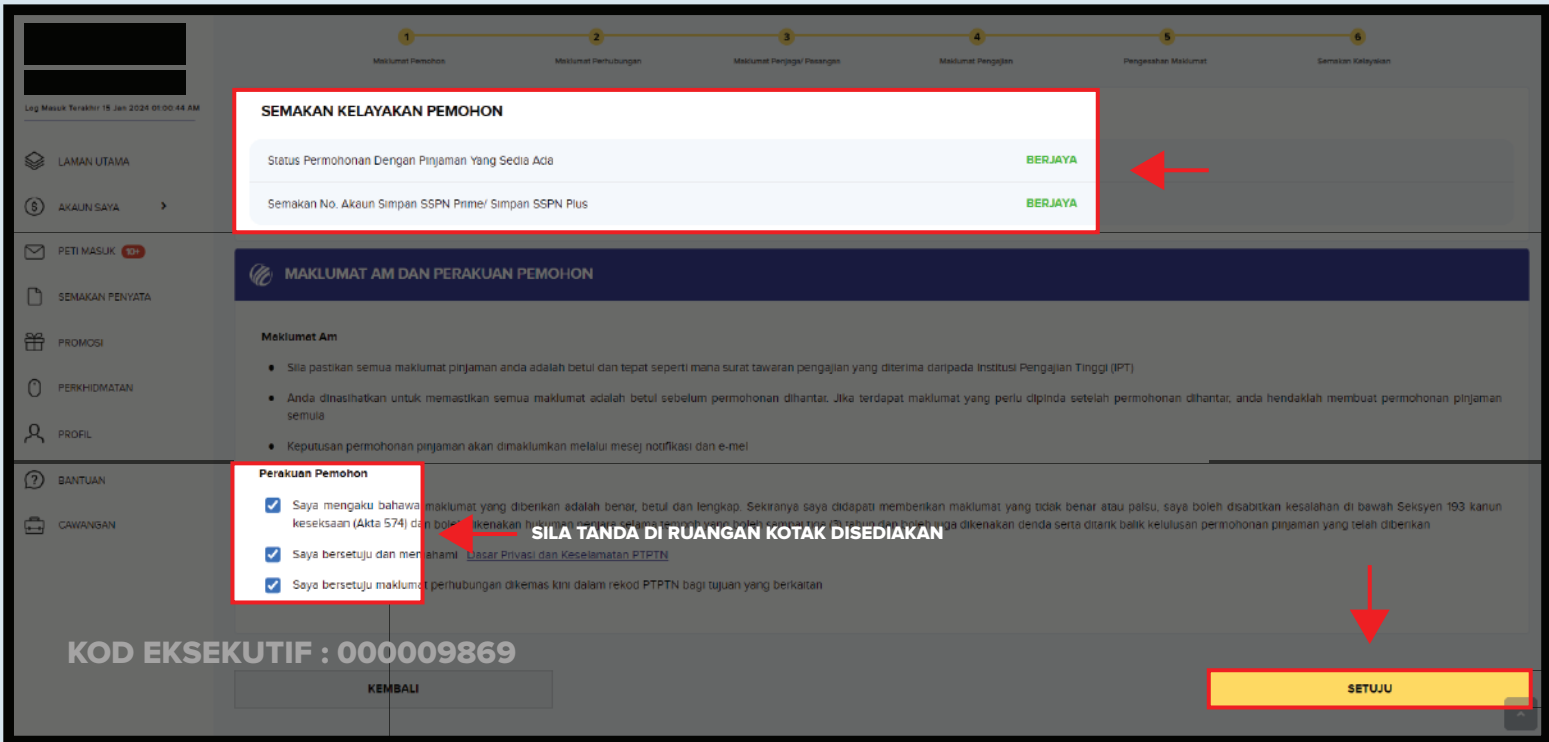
Log Masuk Terakhir 15 Jan 2024 01:00:44 AM

LAMAN UTAMA
AKAUN SAYA
PETI MASUK 10+
SEMAKAN PENYATA
PROMOSI
PERKHIDMATAN
PROFIL
BANTUAN
CAWANGAN

1 Maklumat Pemohon
2 Maklumat Perhubungan
3 Maklumat Penjaga/ Pasangan
4 Maklumat Pengajian
5 Pengesahan Maklumat
6 Semakan Kelayakan

SEMAKAN KELAYAKAN PEMOHON

Status Permohonan Dengan Pinjaman Yang Sedia Ada BERJAYA

Semakan No. Akaun Simpan SSPN Prime/ Simpan SSPN Plus BERJAYA

MAKLUMAT AM DAN PERAKUAN PEMOHON

Maklumat Am

• Sila pastikan semua maklumat pinjaman anda adalah betul dan tepat seperti mana surat tawaran pengajian yang diterima daripada Institusi Pengajian Tinggi (IPT)

• Anda dinasihatkan untuk memastikan semua maklumat adalah betul sebelum permohonan dihantar. Jika terdapat maklumat yang perlu dipinda setelah permohonan dihantar, anda hendaklah membuat permohonan pinjaman semula

• Keputusan permohonan pinjaman akan dimaklumkan melalui mesej notifikasi dan e-mel

Perakuan Pemohon

Saya mengaku bahawa maklumat yang diberikan adalah benar, betul dan lengkap. Sekiranya saya didapati memberikan maklumat yang tidak benar atau palsu, saya boleh disabitkan kesalahan di bawah Seksyen 193 kanun keseksaan (Akta 574) dan boleh dikenakan hukuman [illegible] dan boleh juga dikenakan denda serta ditarik balik kelulusan permohonan pinjaman yang telah diberikan

Saya bersetuju dan memahami Dasar Privasi dan Keselamatan PTPTN

Saya bersetuju maklumat perhubungan dikemas kini dalam rekod PTPTN bagi tujuan yang berkaitan

SILA TANDA DI RUANGAN KOTAK DISEDIAKAN

KOD EKSEKUTIF : 000009869

KEMBALI

SETUJU